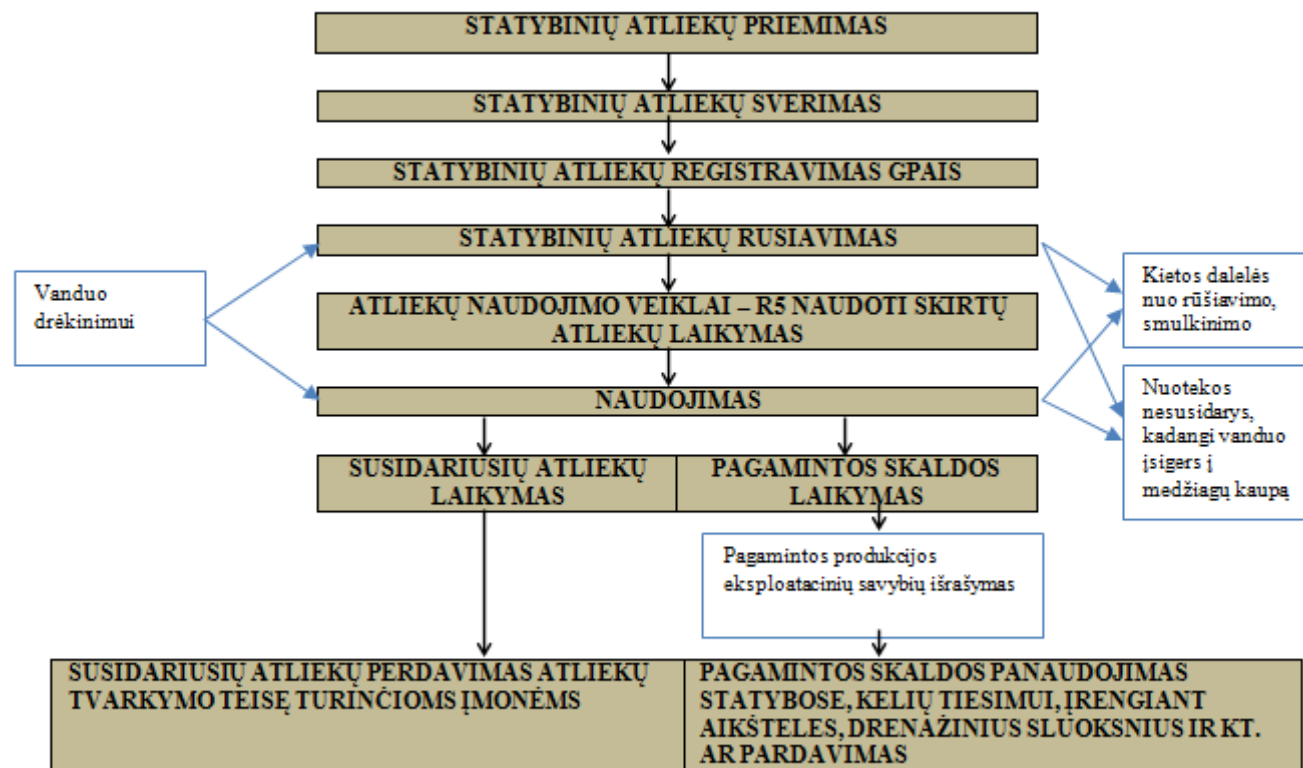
STATYBINIŲ ATLIEKŲ PRIEMIMAS

STATYBINIŲ ATLIEKŲ SVERIMAS

STATYBINIŲ ATLIEKŲ REGISTRAVIMAS GPAIS

STATYBINIŲ ATLIEKŲ RUSIAVIMAS

Vanduo drėkinimui

Kietos dalelės nuo rūšiavimo, smulkinimo

ATLIEKŲ NAUDOJIMO VEIKLAI – R5 NAUDOTI SKIRTŲ ATLIEKŲ LAIKYMAS

NAUDOJIMAS

Nuotekos nesusidarys, kadangi vanduo įsigers į medžiagų kaupą

SUSIDARIUSIŲ ATLIEKŲ LAIKYMAS

PAGAMINTOS SKALDOS LAIKYMAS

Pagamintos produkcijos eksploatacinių savybių išrašymas

SUSIDARIUSIŲ ATLIEKŲ PERDAVIMAS ATLIEKŲ TVARKYMO TEISĘ TURINČIOMS ĮMONĖMS

PAGAMINTOS SKALDOS PANAUDOJIMAS STATYBOSE, KELIŲ TIESIMUI, ĮRENGIANT AIKŠTELES, DRENAŽINIUS SLUOKSNIUS IR KT. AR PARDAVIMAS